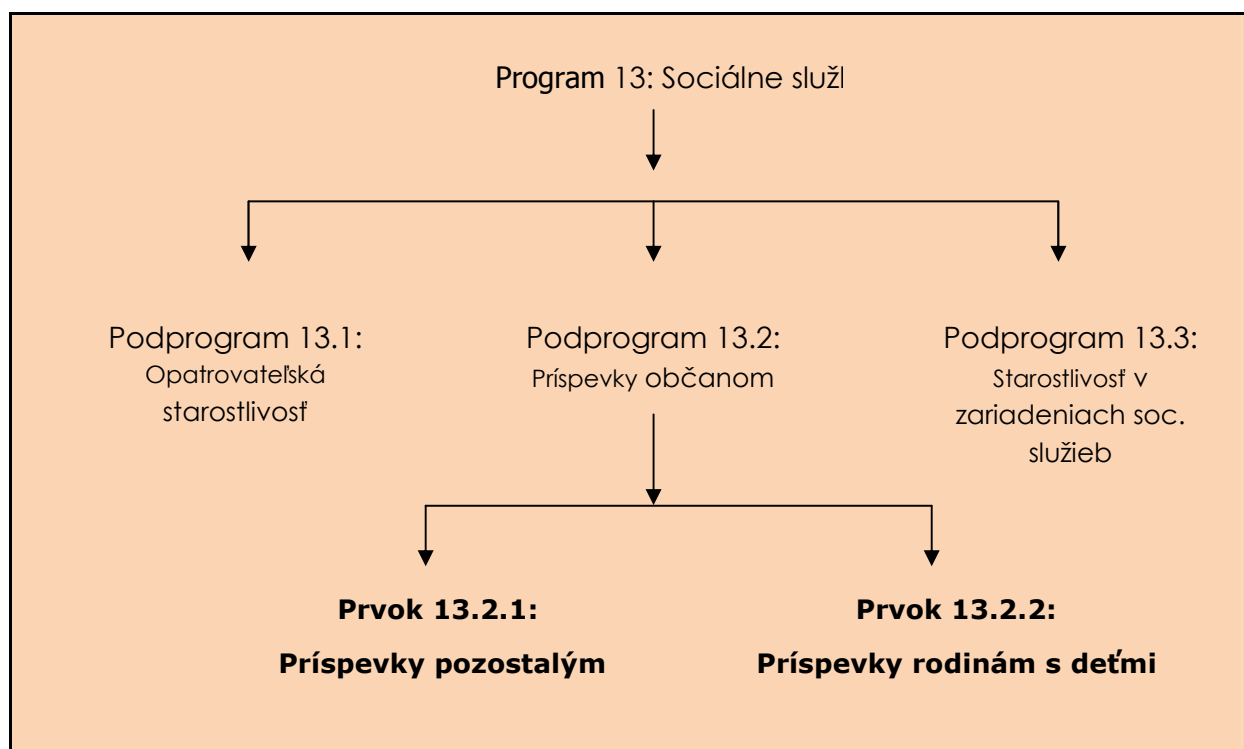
Program 13: Sociálne služl

Podprogram 13.1:
Opatrovateľská starostlivosť

Podprogram 13.2:
Príspevky občanom

Podprogram 13.3:
Starostlivosť v zariadeniach soc. služieb

**Prvok 13.2.1:**
**Príspevky pozostalým**

**Prvok 13.2.2:**
**Príspevky rodinám s deťmi**